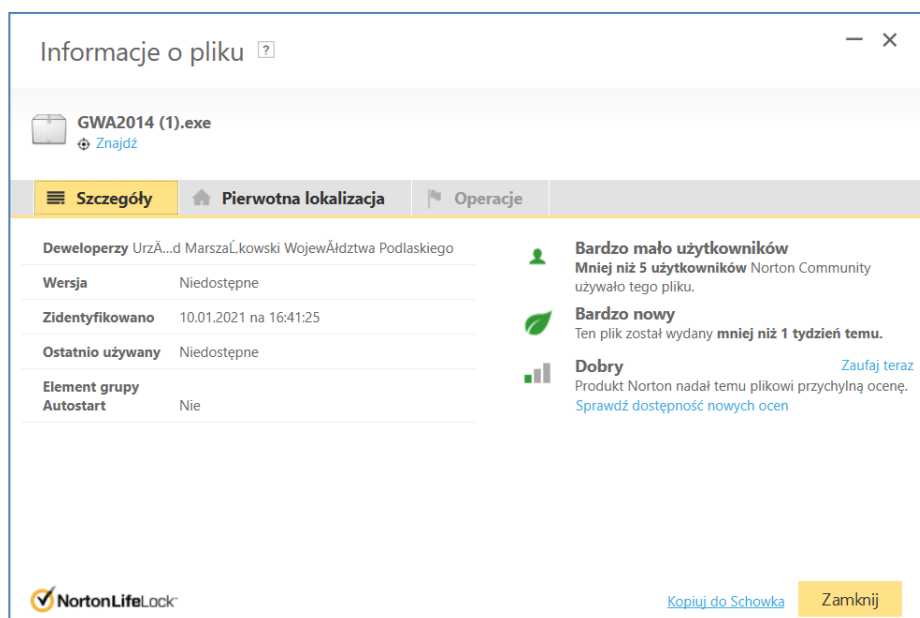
Informacje o pliku ?

GWA2014 (1).exe
Znajdź

Szczegóły | Pierwotna lokalizacja | Operacje

| | |
|---|---|
| Deweloperzy | UrzÄ…d MarszaĹ‚kowski WojewĂłdztwa Podlaskiego |
| Wersja | Niedostępne |
| Zidentyfikowano | 10.01.2021 na 16:41:25 |
| Ostatnio używany | Niedostępne |
| Element grupy Autostart | Nie |

Bardzo mało użytkowników
Mniej niż 5 użytkowników Norton Community używało tego pliku.

Bardzo nowy
Ten plik został wydany mniej niż 1 tydzień temu.

Dobry
Zaufaj teraz
Produkt Norton nadał temu plikowi przychylną ocenę.
Sprawdź dostępność nowych ocen

NortonLifeLock

Kopiuj do Schowka

Zamknij